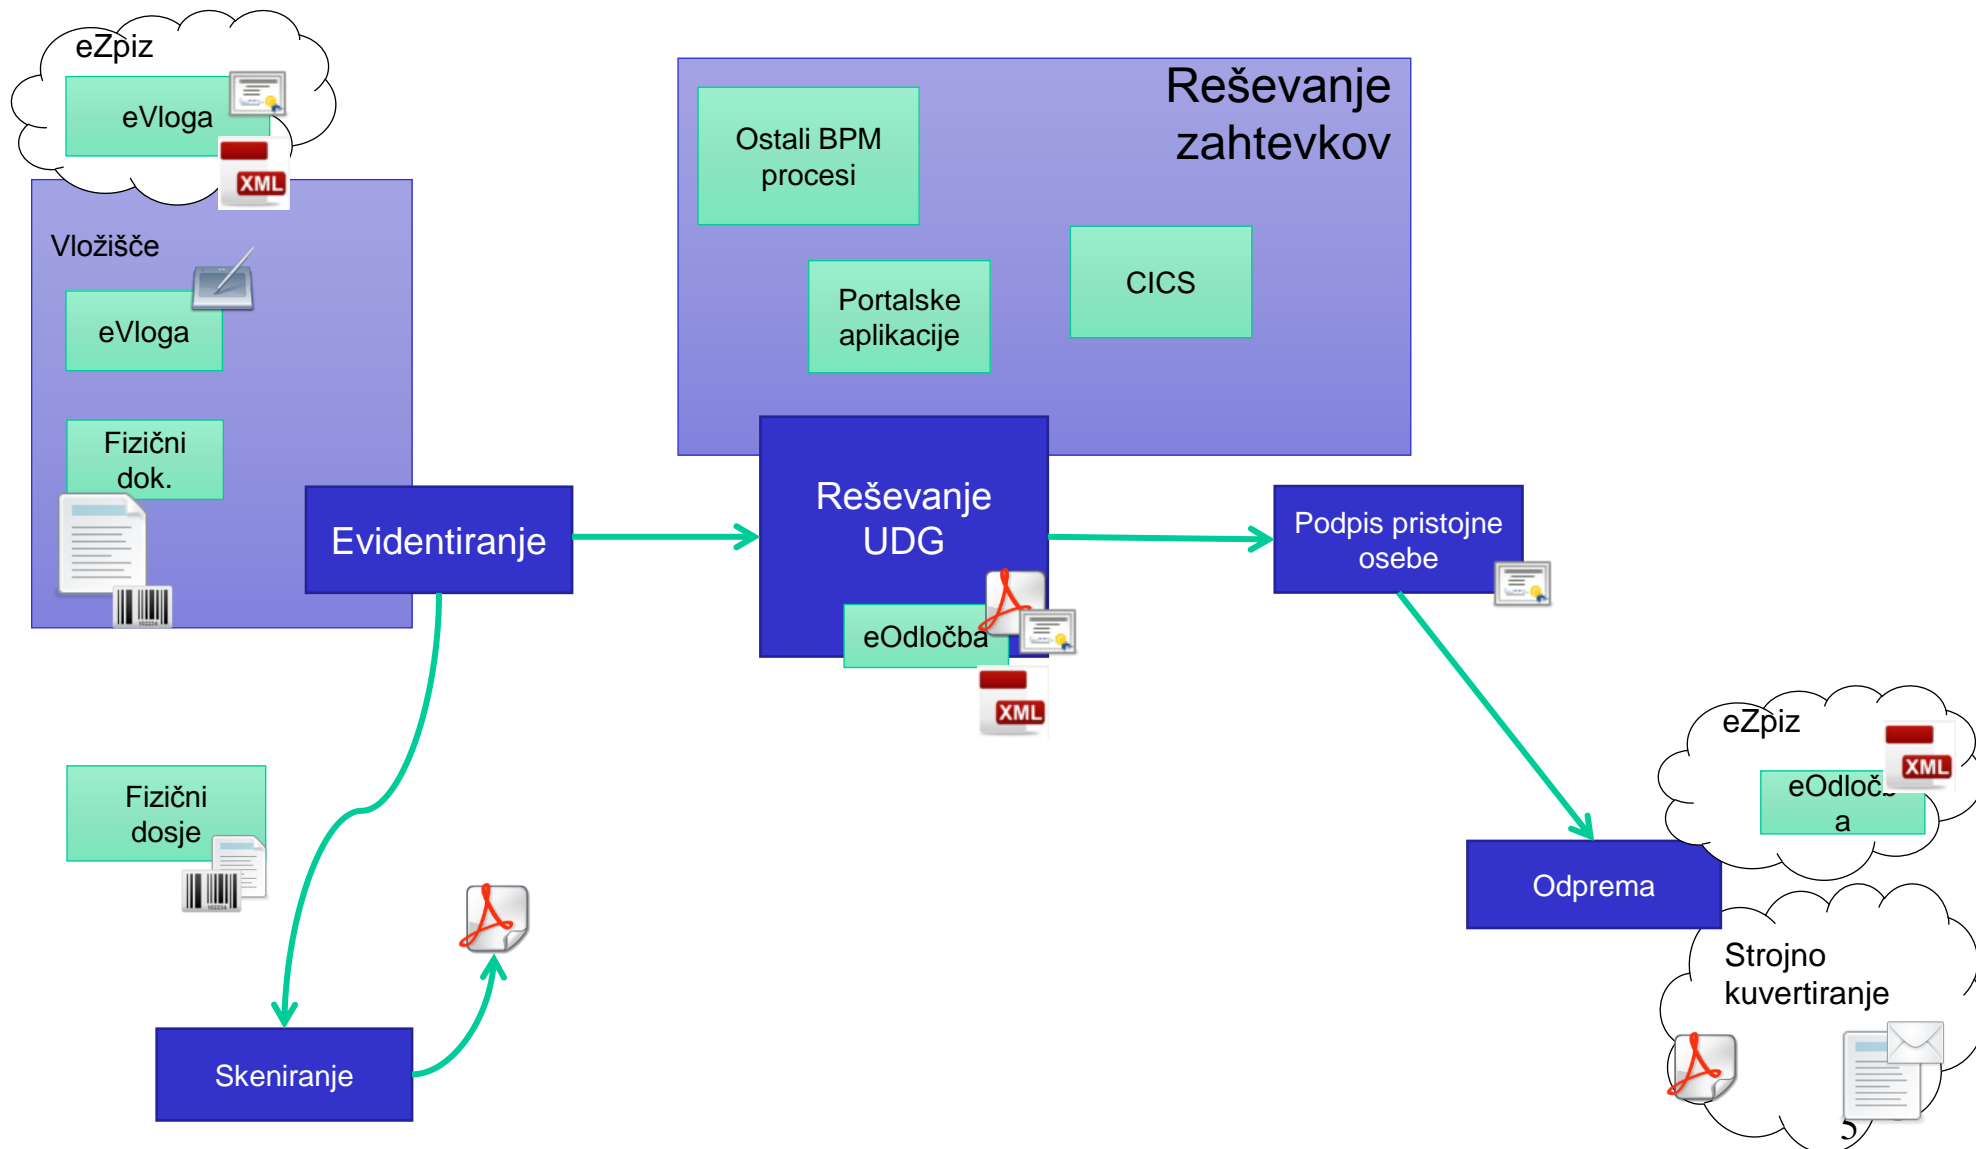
eZpiz

eVloga

XML

Vložišče

eVloga

Fizični dok.

Reševanje zahtevkov

Ostali BPM procesi

Portalske aplikacije

CICS

Evidentiranje

Reševanje UDG

eOdločba

XML

Podpis pristojne osebe

Fizični dosje

eZpiz

XML

eOdločb a

Odprema

Strojno kuvertiranje

Skeniranje

5